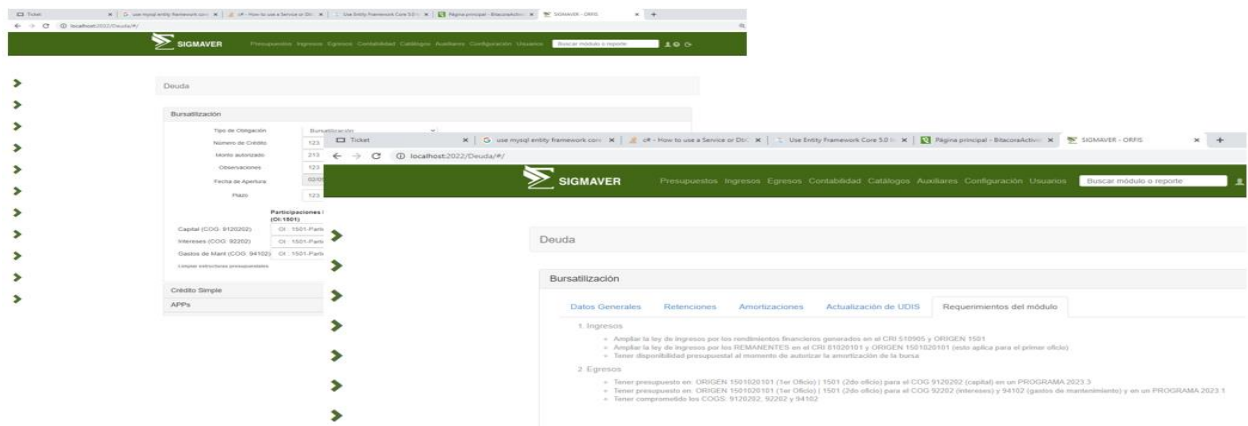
Ticket | use mysql entity framework core | c# - How to use a Service or DbC | Use Entity Framework Core 5.0 | Página principal - BitacoraActivid | SIGMAVER - ORFIS

localhost:2022/Deuda/#/

SIGMAVER Presupuestos Ingresos Egresos Contabilidad Catálogos Auxiliares Configuración Usuarios Buscar módulo o reporte

Deuda

Bursatilización

Tipo de Obligación Bursatilización
Numero de Crédito 123
Monto autorizado 213
Observaciones 123
Fecha de Apertura 02/0
Plazo 123

Participaciones (OI:1501)
Capital (COG: 9120202) OI: 1501-Parti
Intereses (COG: 92202) OI: 1501-Parti
Gastos de Mant (COG: 94102) OI: 1501-Parti
Cargar estructuras presupuestales

Crédito Simple
APPs

Ticket | use mysql entity framework core | c# - How to use a Service or DbC | Use Entity Framework Core 5.0 | Página principal - BitacoraActivid | SIGMAVER - ORFIS

localhost:2022/Deuda/#/

SIGMAVER Presupuestos Ingresos Egresos Contabilidad Catálogos Auxiliares Configuración Usuarios Buscar módulo o reporte

Deuda

Bursatilización

Datos Generales | Retenciones | Amortizaciones | Actualización de UDIS | Requerimientos del módulo

1. Ingresos
- Ampliar la ley de ingresos por los rendimientos financieros generados en el CRI 510905 y ORIGEN 1501
- Ampliar la ley de ingresos por los REMANENTES en el CRI 81020101 y ORIGEN 1501020101 (esto aplica para el primer oficio)
- Tener disponibilidad presupuestal al momento de autorizar la amortización de la bursa

2. Egresos
- Tener presupuesto en: ORIGEN 1501020101 (1er Oficio) | 1501 (2do oficio) para el COG 9120202 (capital) en un PROGRAMA 2023.3
- Tener presupuesto en: ORIGEN 1501020101 (1er Oficio) | 1501 (2do oficio) para el COG 92202 (intereses) y 94102 (gastos de mantenimiento) y en un PROGRAMA 2023.1
- Tener comprometido los COGS: 9120202, 92202 y 94102